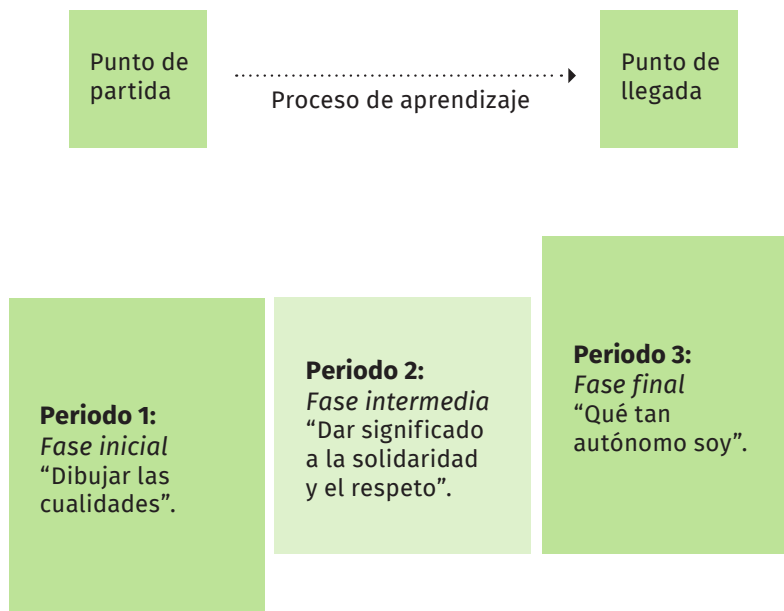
Punto de partida

Proceso de aprendizaje

Punto de llegada

**Periodo 1:**
*Fase inicial*
“Dibujar las cualidades”.

**Periodo 2:**
*Fase intermedia*
“Dar significado a la solidaridad y el respeto”.

**Periodo 3:**
*Fase final*
“Qué tan autónomo soy”.